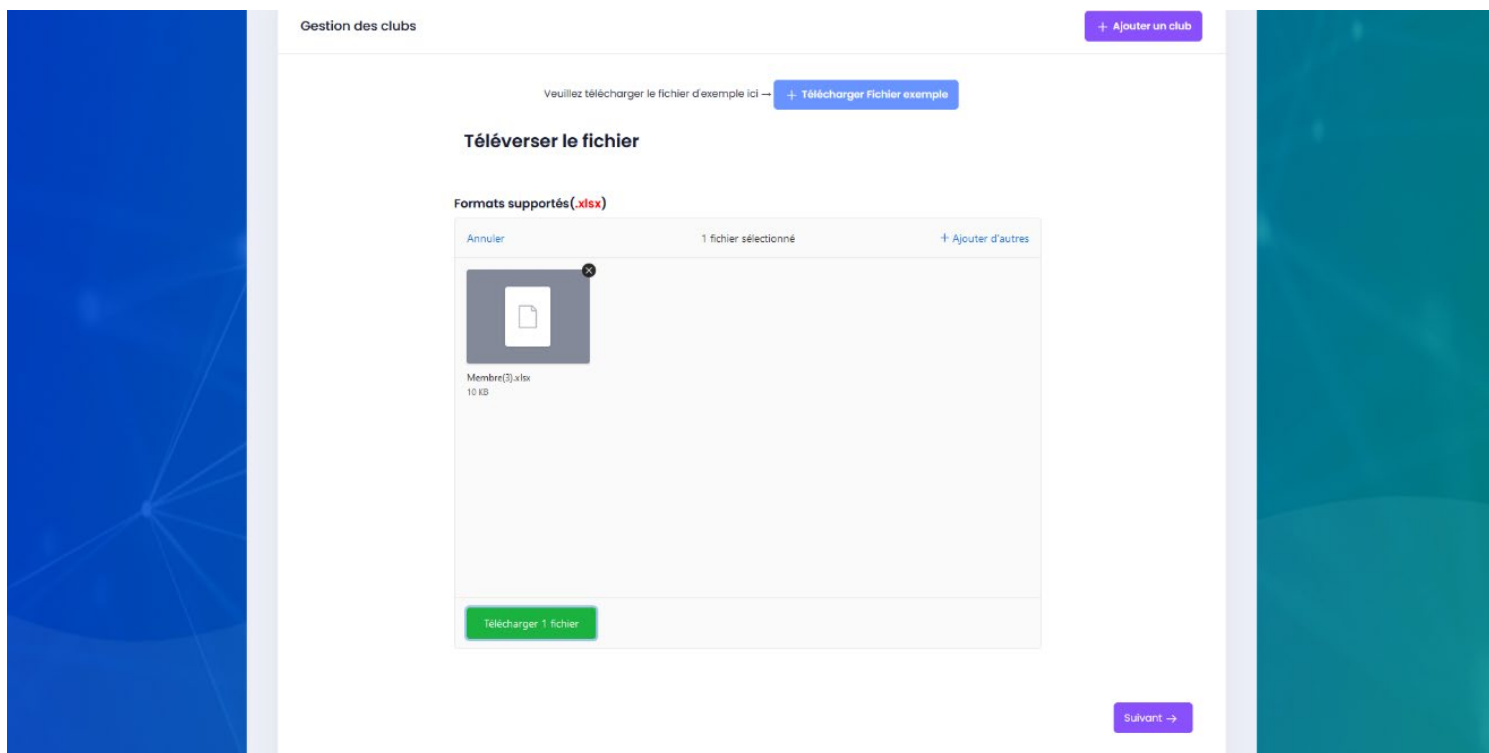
Gestion des clubs

+ Ajouter un club

Veuillez télécharger le fichier d'exemple ici → + Télécharger Fichier exemple

Téléverser le fichier

Formats supportés(.xlsx)

Annuler

1 fichier sélectionné

+ Ajouter d'autres

Membre(3).xlsx
10 KB

Télécharger 1 fichier

Suivant →